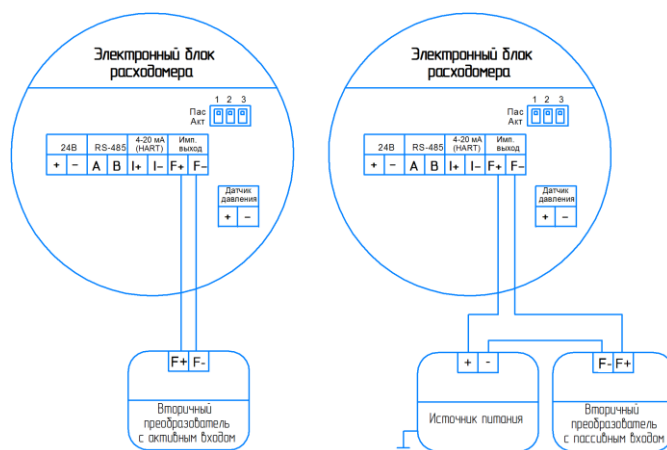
Электронный блок расходомера

Пас
Акт
1 2 3

| 24В | | RS-485 | | 4-20 мА (HART) | | Имп. выход | |
|---|---|---|---|---|---|---|---|
| + | – | A | B | I+ | I– | F+ | F– |

Датчик давления
+ –

F+ F–

Вторичный преобразователь с активным входом

Электронный блок расходомера

Пас
Акт
1 2 3

| 24В | | RS-485 | | 4-20 мА (HART) | | Имп. выход | |
|---|---|---|---|---|---|---|---|
| + | – | A | B | I+ | I– | F+ | F– |

Датчик давления
+ –

+ -

Источник питания

F- F+

Вторичный преобразователь с пассивным входом